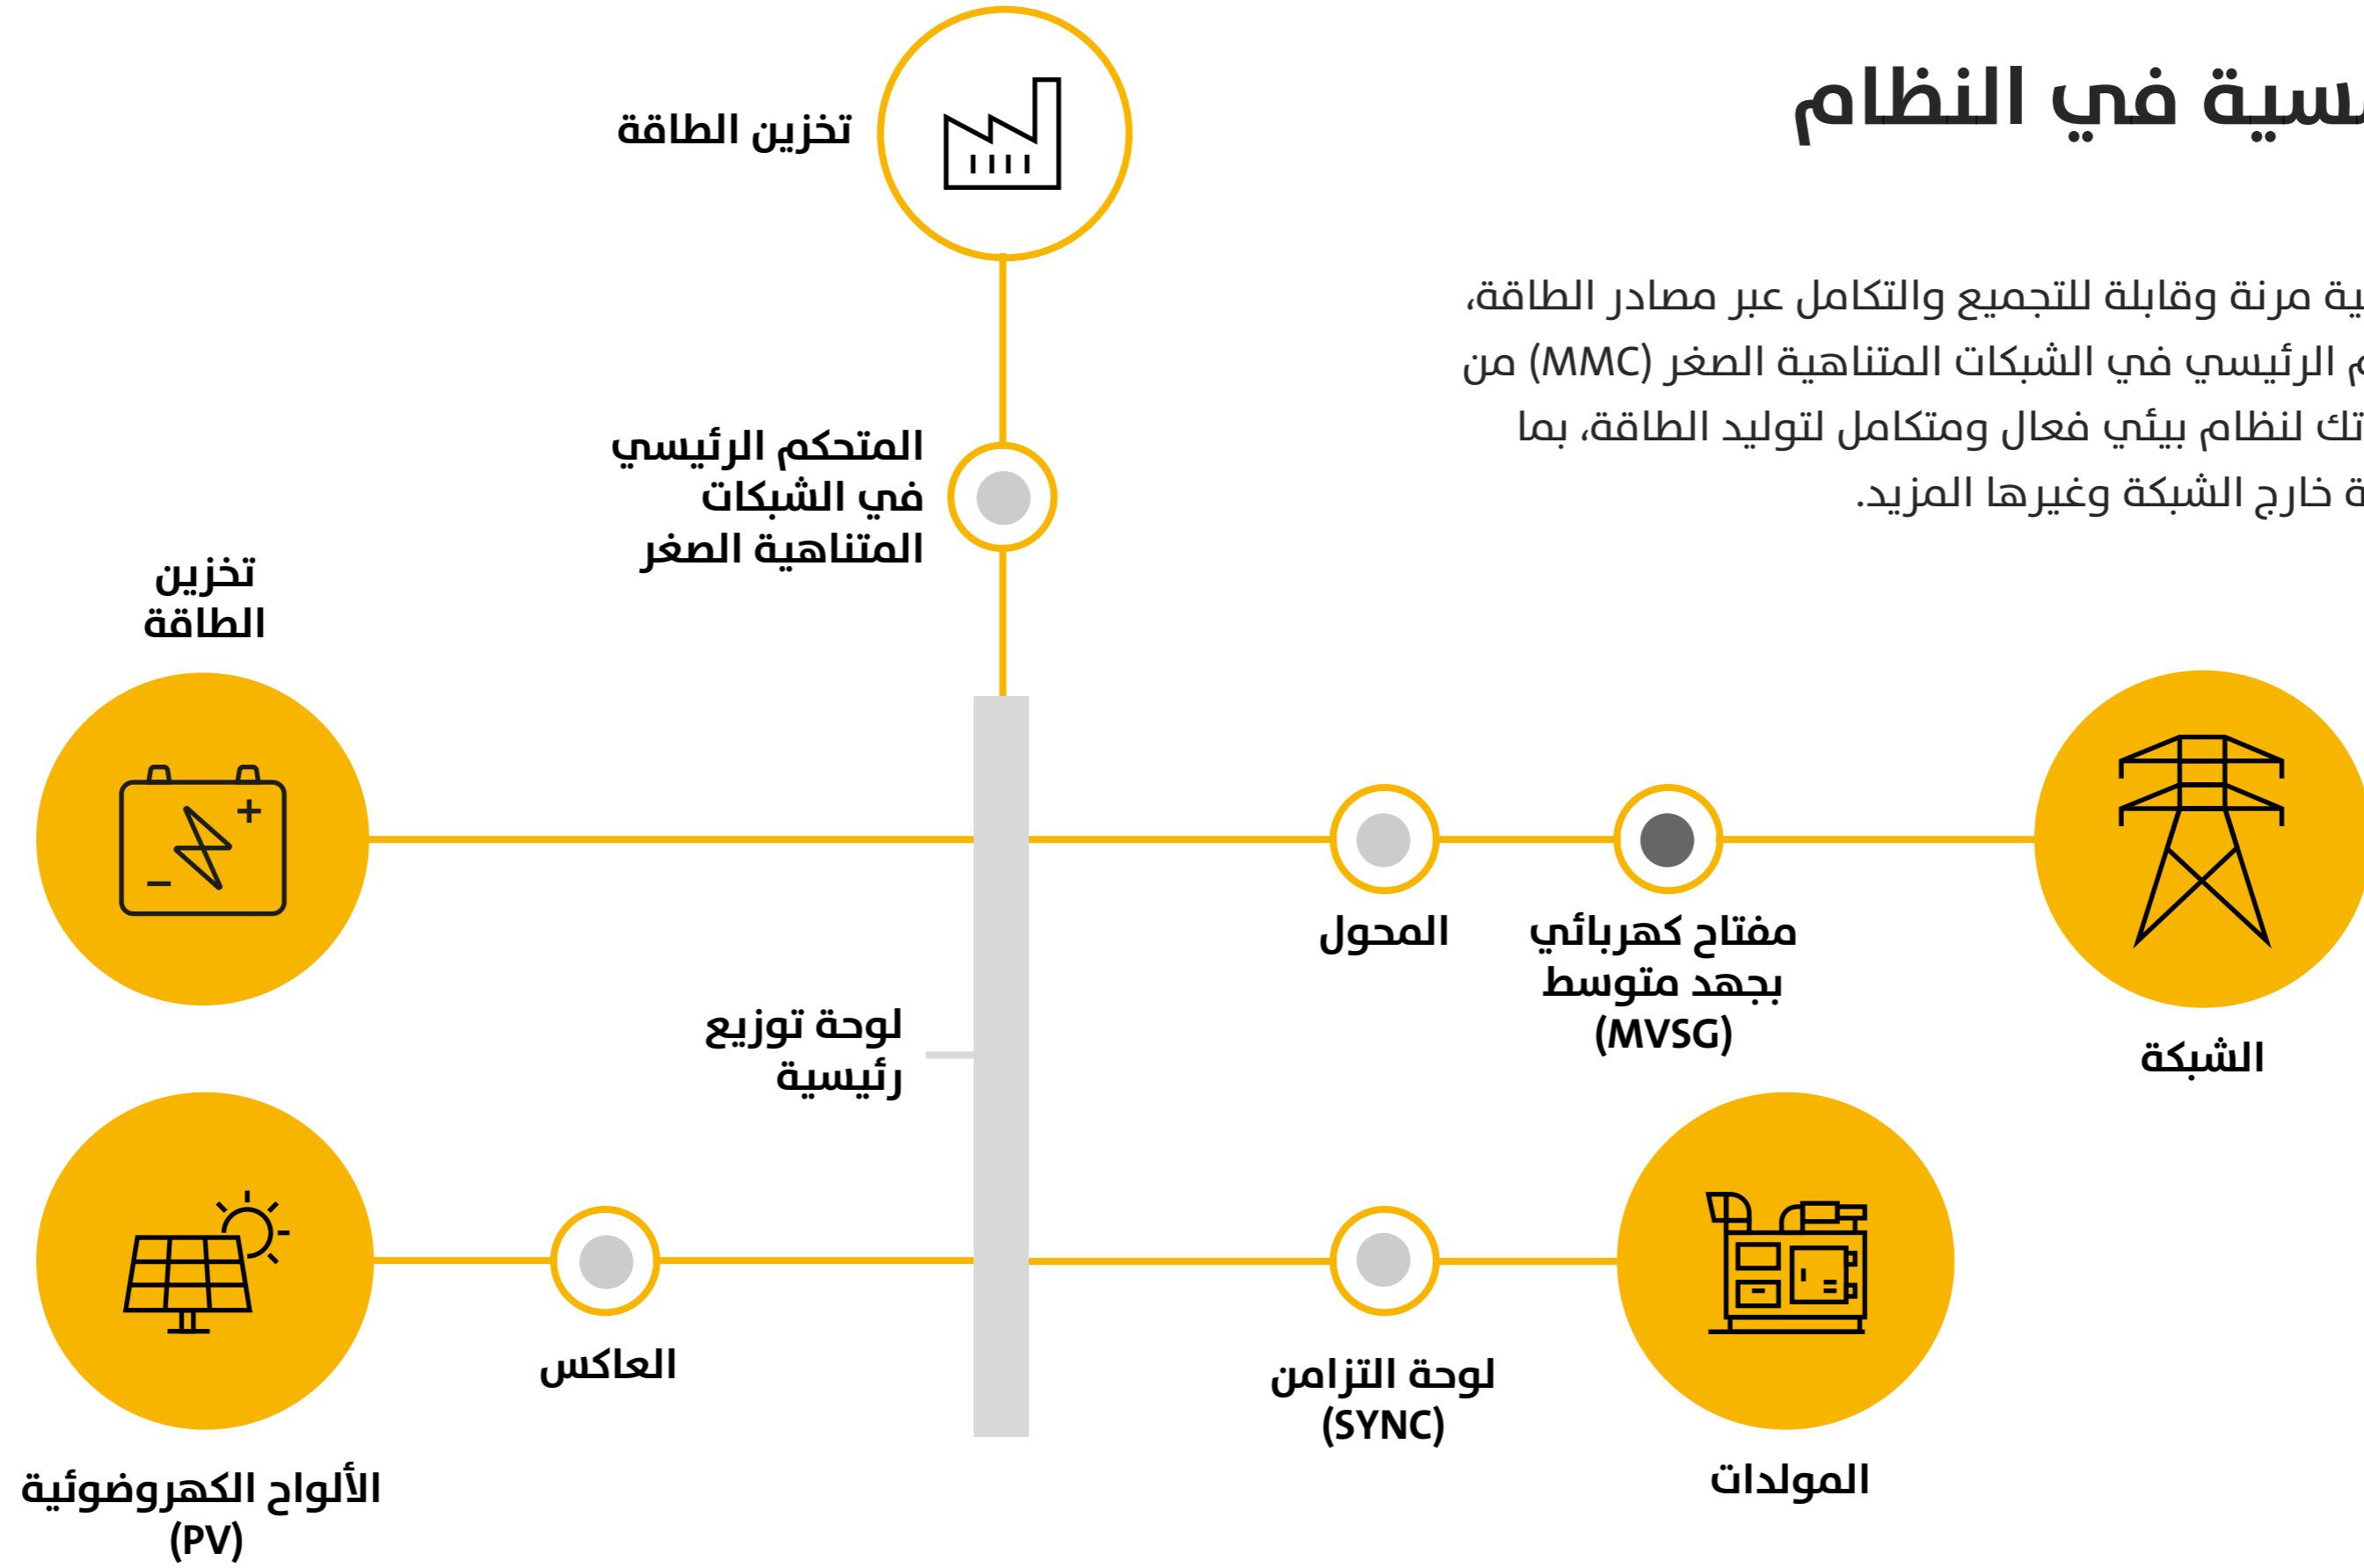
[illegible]سية في النظام

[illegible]ية مرنة وقابلة للتجميع والتكامل عبر مصادر الطاقة، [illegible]م الرئيسي في الشبكات المتناهية الصغر (MMC) من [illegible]تك لنظام بيئي فعال ومتكامل لتوليد الطاقة، بما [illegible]ة خارج الشبكة وغيرها المزيد.

تخزين الطاقة

المتحكم الرئيسي في الشبكات المتناهية الصغر

تخزين الطاقة

المحول

مفتاح كهربائي بجهد متوسط (MVSG)

الشبكة

لوحة توزيع رئيسية

العاكس

لوحة التزامن (SYNC)

المولدات

الألواح الكهروضوئية (PV)